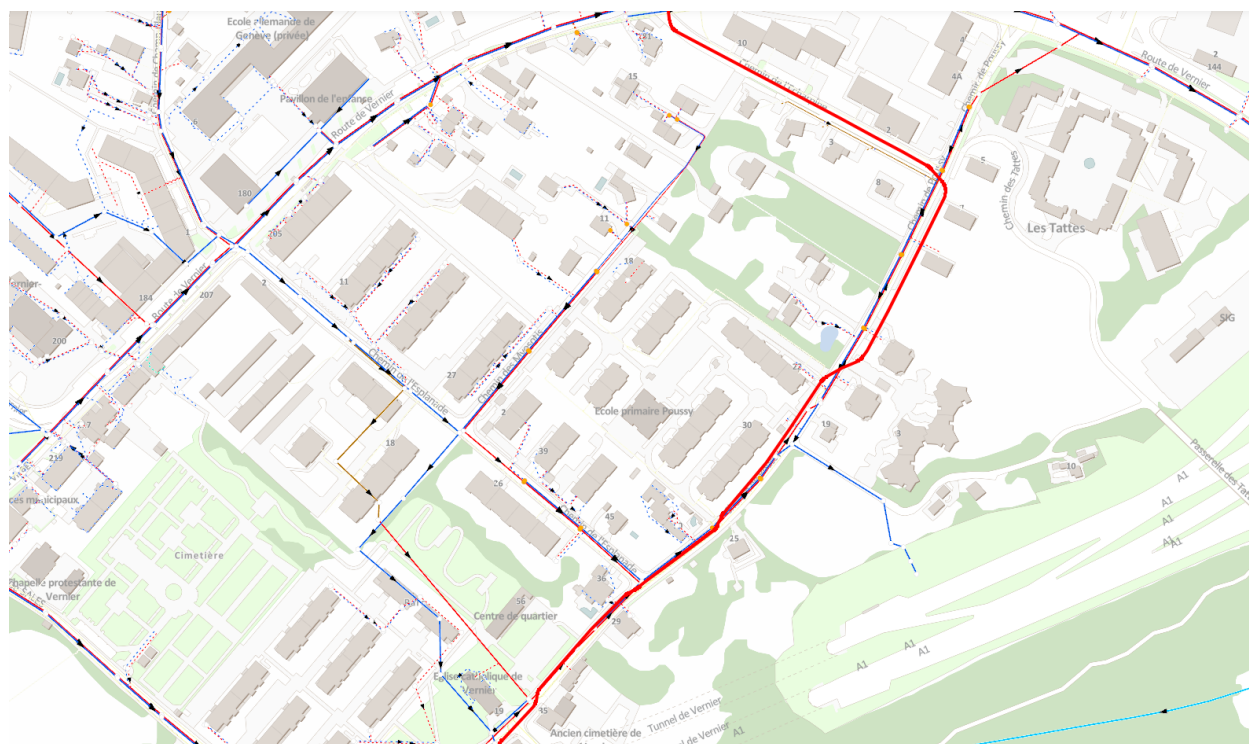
Ecole allemande de Genève (privée)
Pavillon de l'enfance
Route de Vernier
10
2
144
Route de Vernier
4A
Chemin de
15
2
3
5
Chemin des Tattes
Les Tattes
180
8
11
1
205
18
184
207
2
11
SIG
200
27
Chemin de l'Esplanade
27
2
Ecole primaire Poussy
30
19
3
7
18
39
10
Passerelle des Tattes
239
A1
ces municipaux
26
A1
45
A1
A1
25
Cimetière
36
Chapelle protestante de Vernier
56
Centre de quartier
29
A1
A1
A1
Eglise catholique de Vernier
19
35
Tunnel de Vernier
Tunnel de Vernier
Ancien cimetière de